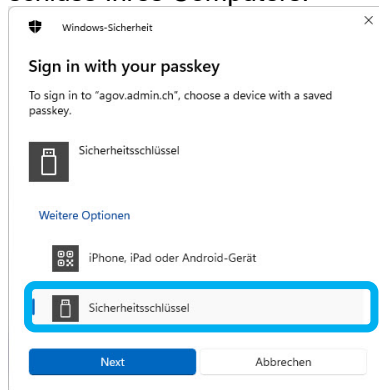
Windows-Sicherheit

Sign in with your passkey

To sign in to "agov.admin.ch", choose a device with a saved passkey.

Sicherheitsschlüssel

Weitere Optionen

iPhone, iPad oder Android-Gerät

Sicherheitsschlüssel

Next

Abbrechen